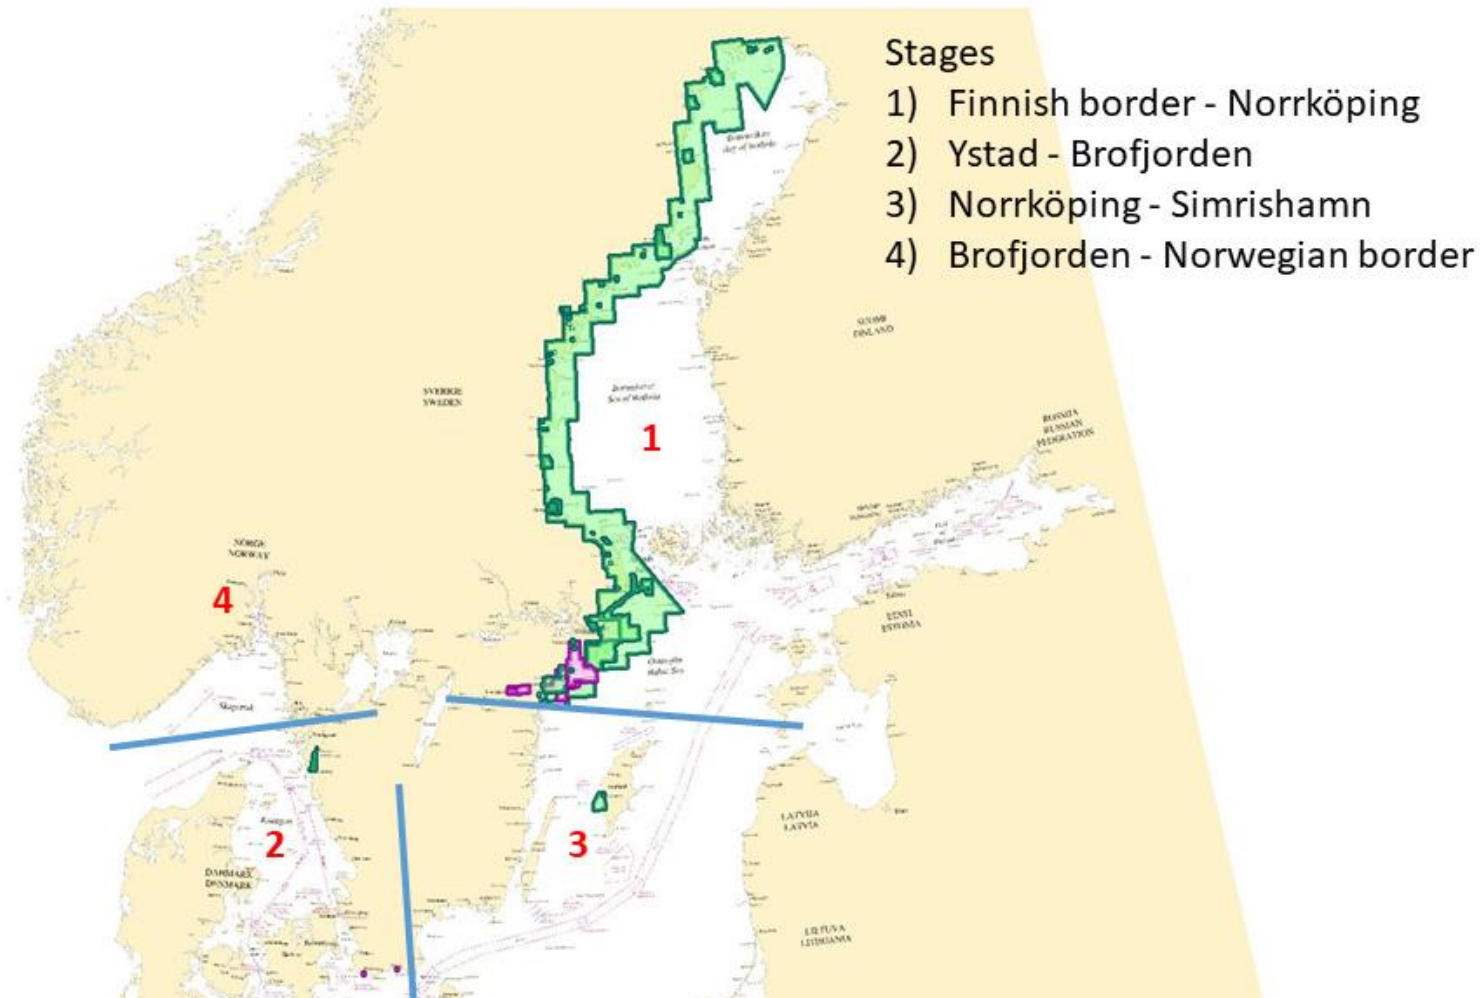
Stages
1) Finnish border - Norrköping
2) Ystad - Brofjorden
3) Norrköping - Simrishamn
4) Brofjorden - Norwegian border

Bottenviken
Bay of Bothnia

SUOMI
FINLAND

SVERIGE
SWEDEN

Bottenhavet
Sea of Bothnia

1

ROSSIYA
RUSSIAN
FEDERATION

NORGE
NORWAY

4

EESTI
ESTONIA

Skagerrak

Östersjön
Baltic Sea

LATVIJA
LATVIA

2

3

DANMARK
DENMARK

LIETUVA
LITHUANIA